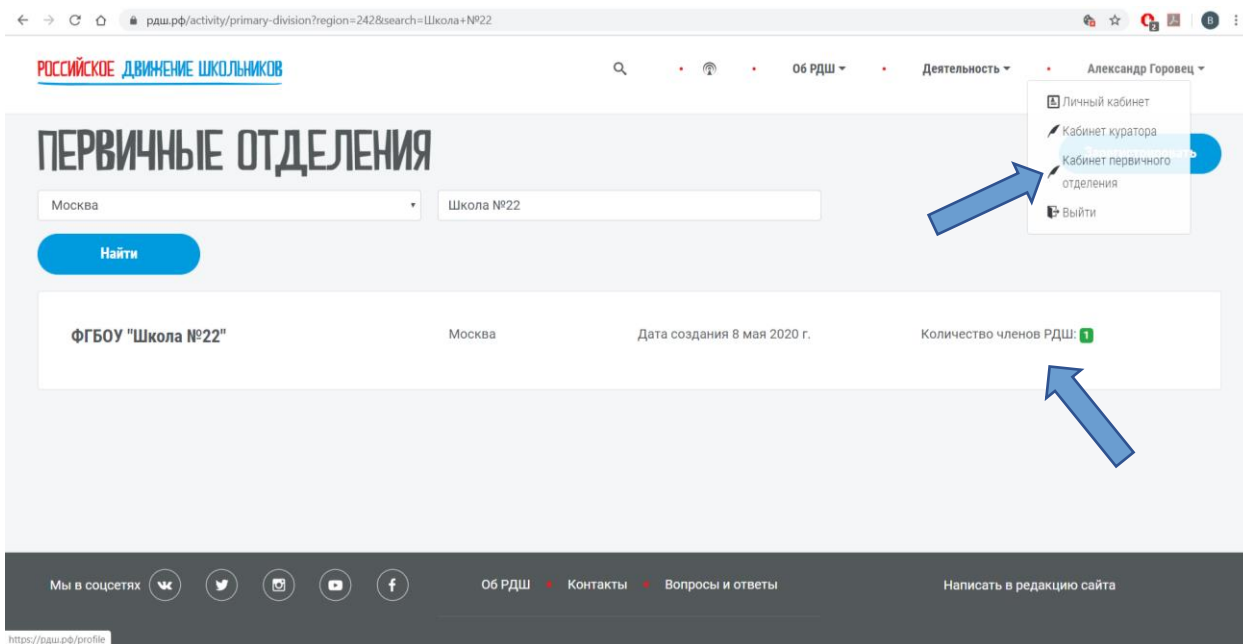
рдш.рф/activity/primary-division?region=242&search=Школа+№22

РОССИЙСКОЕ ДВИЖЕНИЕ ШКОЛЬНИКОВ

Об РДШ Деятельность Александр Горовец

Личный кабинет
Кабинет куратора
Кабинет первичного отделения
Выйти

ПЕРВИЧНЫЕ ОТДЕЛЕНИЯ

Зарегистрировать

Москва

Школа №22

Найти

ФГБОУ "Школа №22"

Москва

Дата создания 8 мая 2020 г.

Количество членов РДШ: 1

Мы в соцсетях

Об РДШ Контакты Вопросы и ответы

Написать в редакцию сайта

https://рдш.рф/profile